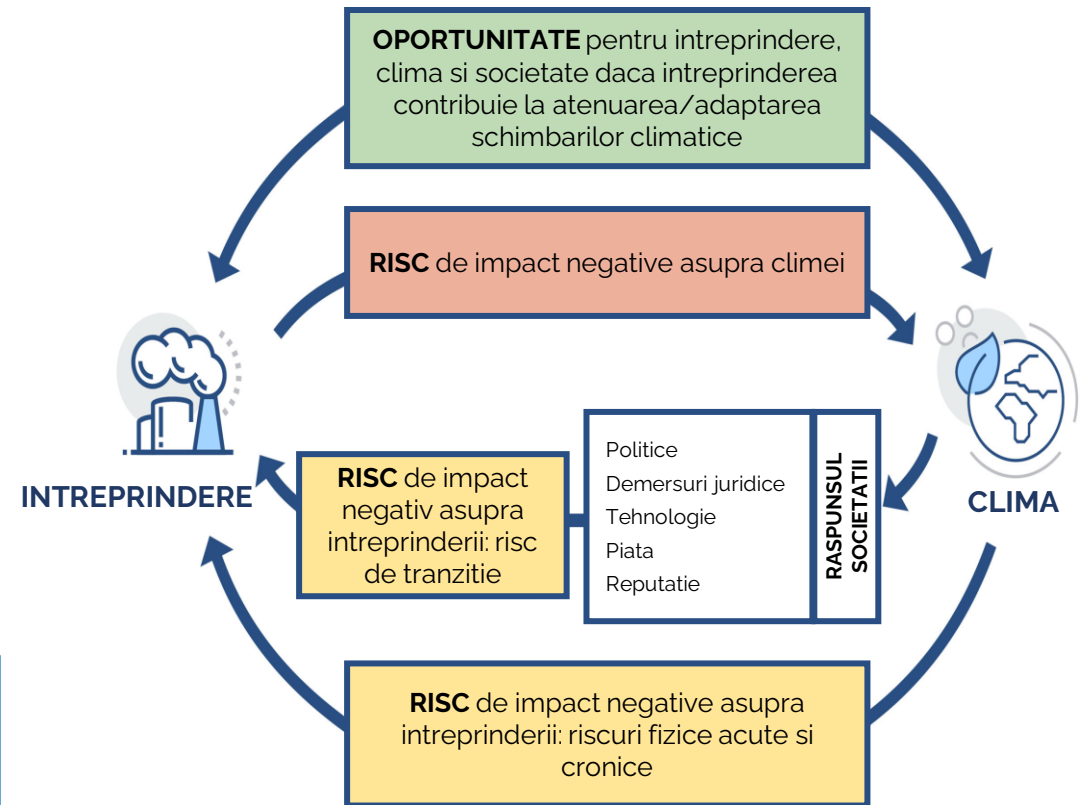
**OPORTUNITATE** pentru intreprindere, clima si societate daca intreprinderea contribuie la atenuarea/adaptarea schimbarilor climatice

**RISC** de impact negative asupra climei

INTREPRINDERE

CLIMA

**RISC** de impact negativ asupra intreprinderii: risc de tranzitie

Politice
Demersuri juridice
Tehnologie
Piata
Reputatie

RASPUNSUL SOCIETATII

**RISC** de impact negative asupra intreprinderii: riscuri fizice acute si cronice